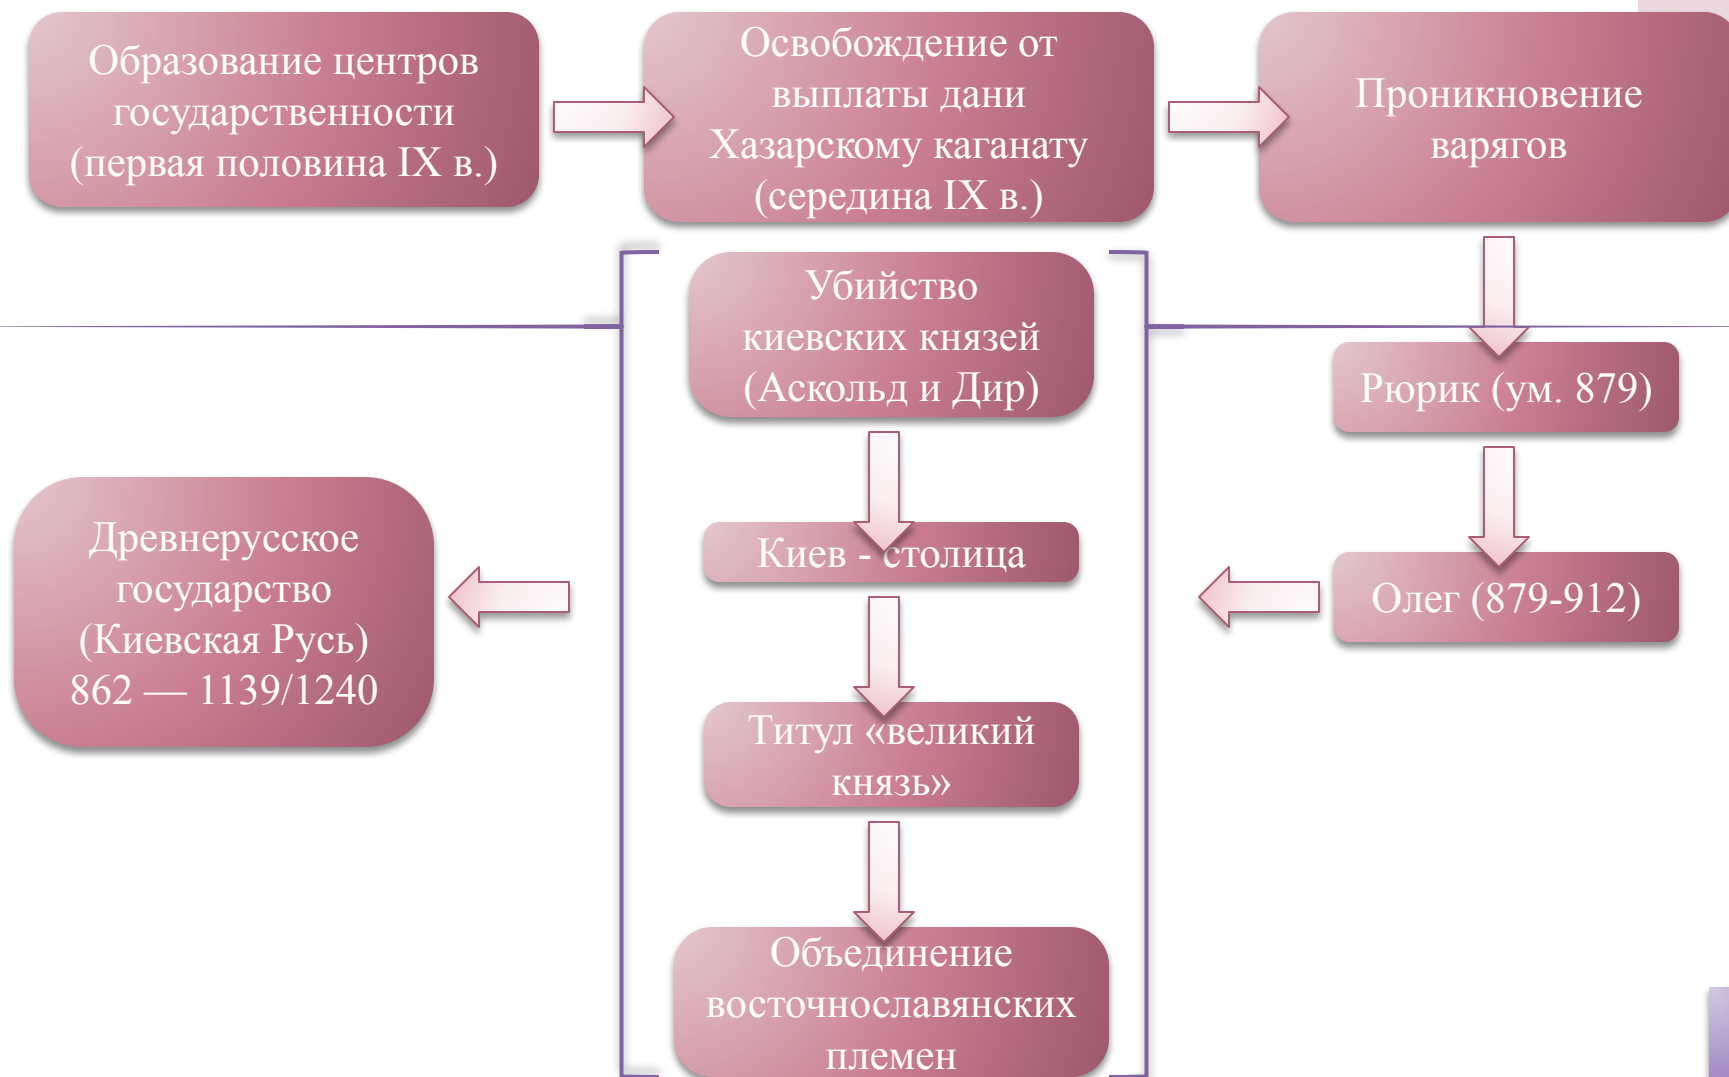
Образование центров государственности (первая половина IX в.)

Освобождение от выплаты дани Хазарскому каганату (середина IX в.)

Проникновение варягов

Убийство киевских князей (Аскольд и Дир)

Рюрик (ум. 879)

Древнерусское государство (Киевская Русь) 862 — 1139/1240

Киев - столица

Олег (879-912)

Титул «великий князь»

Объединение восточнославянских племен